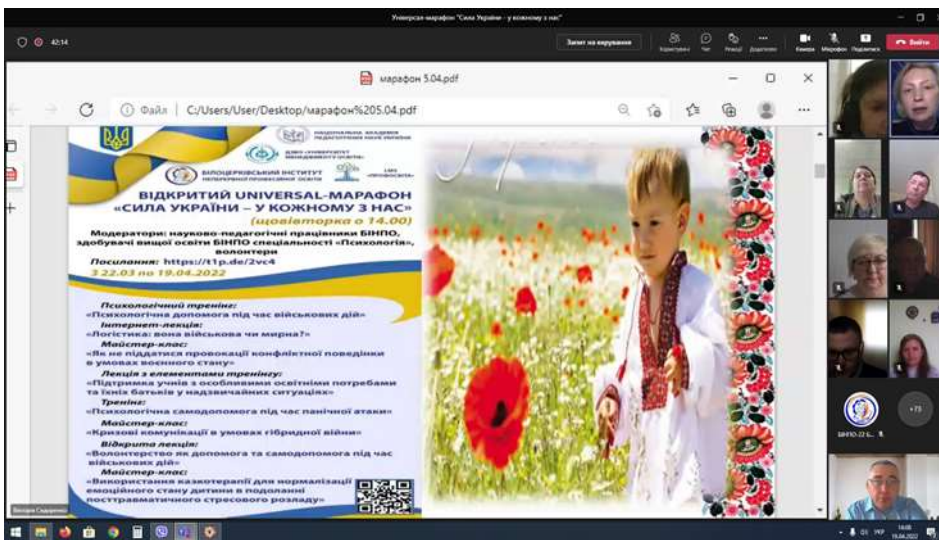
Універсал-марафон "Сила України - у кожному з нас"

42:14

Запит на керування

Користувачі Чат Реакції Додатково Камера Мікрофон Поділитися Вийти

марафон 5.04.pdf

Файл | C:/Users/User/Desktop/марафон%205.04.pdf

НАЦІОНАЛЬНА АКАДЕМІЯ ПЕДАГОГІЧНИХ НАУК УКРАЇНИ

ДЗВО «УНІВЕРСИТЕТ МЕНЕДЖМЕНТУ ОСВІТИ»

БІЛОЦЕРКІВСЬКИЙ ІНСТИТУТ НЕПЕРЕРВНОЇ ПРОФЕСІЙНОЇ ОСВІТИ

ВІДКРИТИЙ UNIVERSAL-МАРАФОН «СИЛА УКРАЇНИ – У КОЖНОМУ З НАС»

(щовівторка о 14.00)

Модератори: науково-педагогічні працівники БІНПО, здобувачі вищої освіти БІНПО спеціальності «Психологія», волонтери

Посилання: https://t1p.de/2vc4

з 22.03 по 19.04.2022

Психологічний тренінг:
«Психологічна допомога під час військових дій»

Інтернет-лекція:
«Логістика: вона військова чи мирна?»

Майстер-клас:
«Як не піддатися провокації конфліктної поведінки в умовах воєнного стану»

Лекція з елементами тренінгу:
«Підтримка учнів з особливими освітніми потребами та їхніх батьків у надзвичайних ситуаціях»

Тренінг:
«Психологічна самодопомога під час панічної атаки»

Майстер-клас:
«Кризові комунікації в умовах гібридної війни»

Відкрита лекція:
«Волонтерство як допомога та самодопомога під час військових дій»

Майстер-клас:
«Використання казкотерапії для нормалізації емоційного стану дитини в подоланні посттравматичного стресового розладу»

БІНПО-22 Б...

+73

16:08
19.04.2022